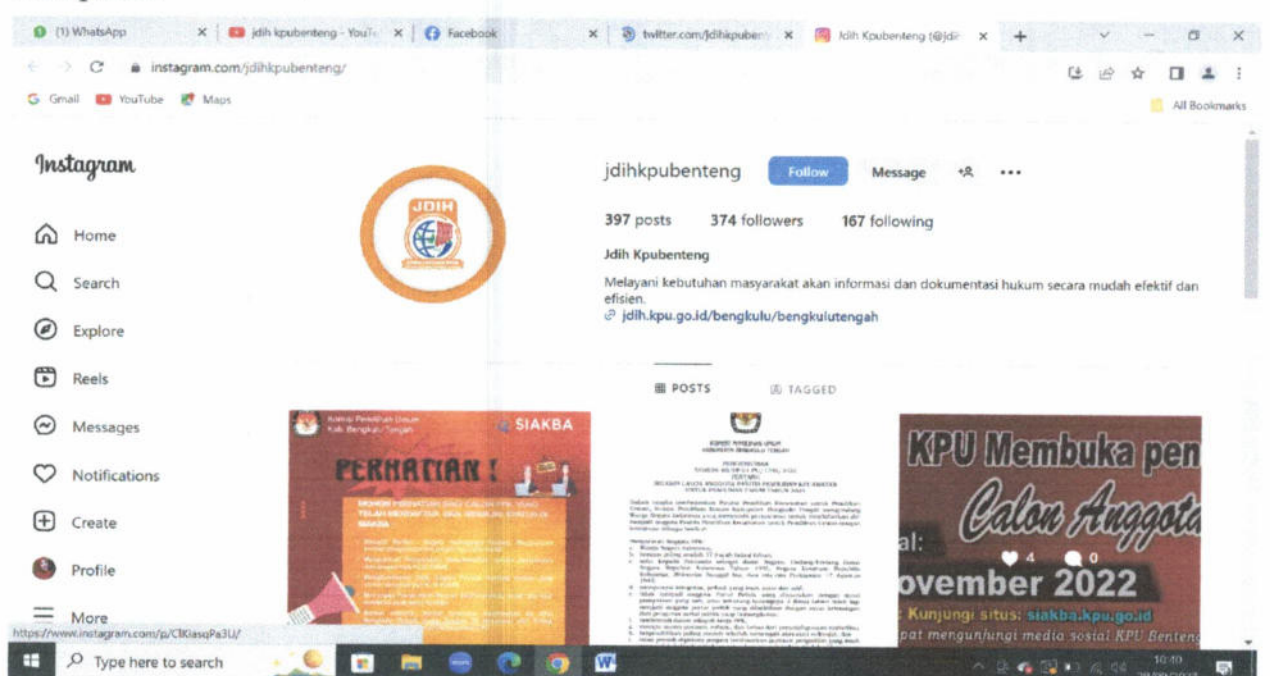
(1) WhatsApp
jdih kpubenteng - YouTu
Facebook
twitter.com/jdihkpubent
Jdih Kpubenteng (@jdi

instagram.com/jdihkpubenteng/

Gmail YouTube Maps

All Bookmarks

Instagram

Home
Search
Explore
Reels
Messages
Notifications
Create
Profile
More

JDIH

jdihkpubenteng Follow Message

397 posts 374 followers 167 following

Jdih Kpubenteng

Melayani kebutuhan masyarakat akan informasi dan dokumentasi hukum secara mudah efektif dan efisien.
jdih.kpu.go.id/bengkulu/bengkulutengah

POSTS TAGGED

Komisi Pemilihan Umum Kab Bengkulu Tengah
SIAKBA
PERHATIAN !
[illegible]

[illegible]

KPU Membuka pen
Calon Anggota
al:
ovember 2022
Kunjungi situs: siakba.kpu.go.id
pat mengunjungi media sosial KPU Benten

4 0

https://www.instagram.com/p/ClKlasqPa3U/

Type here to search

10:40